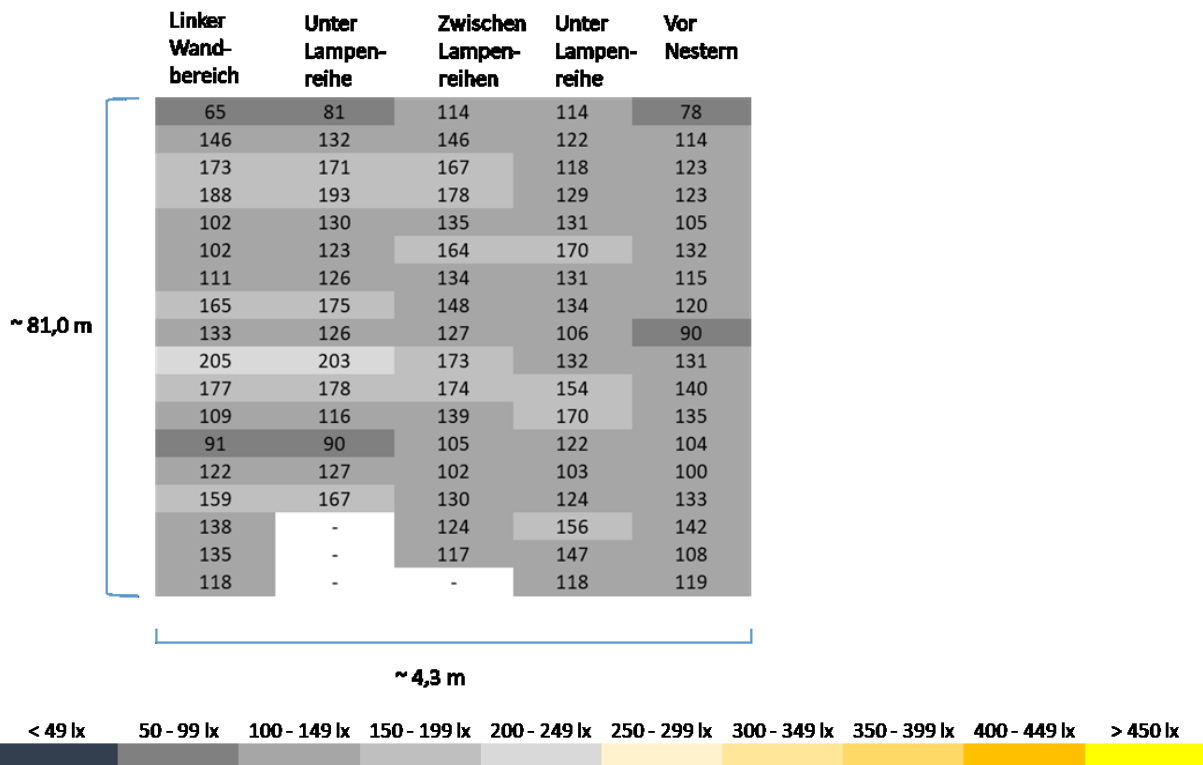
| Linker Wandbereich | Unter Lampenreihe | Zwischen Lampenreihen | Unter Lampenreihe | Vor Nestern |
|---|---|---|---|---|
| 65 | 81 | 114 | 114 | 78 |
| 146 | 132 | 146 | 122 | 114 |
| 173 | 171 | 167 | 118 | 123 |
| 188 | 193 | 178 | 129 | 123 |
| 102 | 130 | 135 | 131 | 105 |
| 102 | 123 | 164 | 170 | 132 |
| 111 | 126 | 134 | 131 | 115 |
| 165 | 175 | 148 | 134 | 120 |
| 133 | 126 | 127 | 106 | 90 |
| 205 | 203 | 173 | 132 | 131 |
| 177 | 178 | 174 | 154 | 140 |
| 109 | 116 | 139 | 170 | 135 |
| 91 | 90 | 105 | 122 | 104 |
| 122 | 127 | 102 | 103 | 100 |
| 159 | 167 | 130 | 124 | 133 |
| 138 | - | 124 | 156 | 142 |
| 135 | - | 117 | 147 | 108 |
| 118 | - | - | 118 | 119 |

~ 81,0 m

~ 4,3 m

< 49 lx 50 - 99 lx 100 - 149 lx 150 - 199 lx 200 - 249 lx 250 - 299 lx 300 - 349 lx 350 - 399 lx 400 - 449 lx > 450 lx